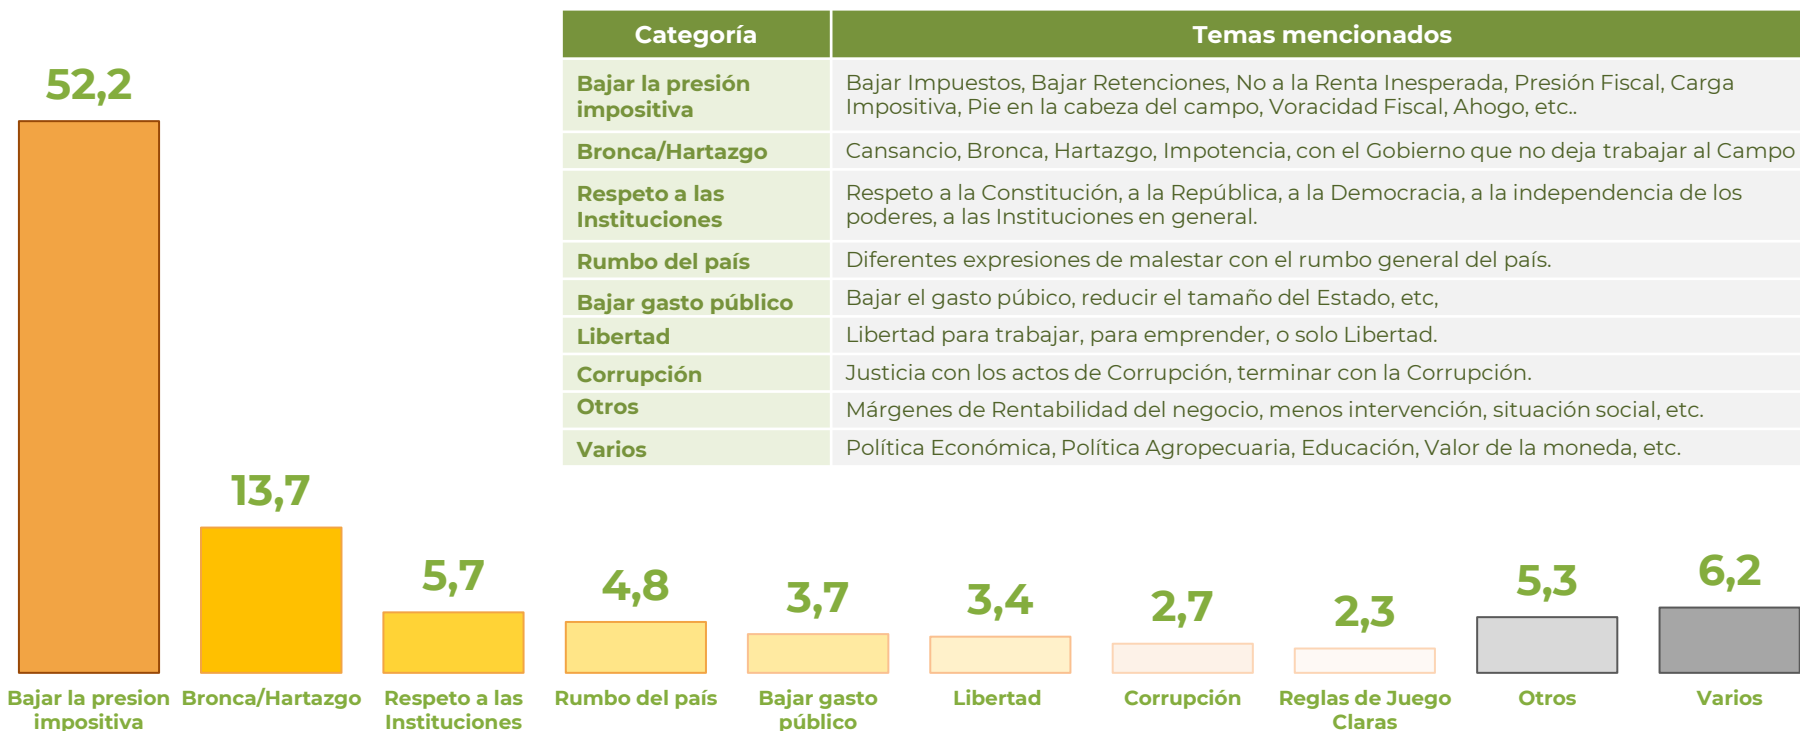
| Categoría | Temas mencionados |
|---|---|
| Bajar la presión impositiva | Bajar Impuestos, Bajar Retenciones, No a la Renta Inesperada, Presión Fiscal, Carga Impositiva, Pie en la cabeza del campo, Voracidad Fiscal, Ahogo, etc.. |
| Bronca/Hartazgo | Cansancio, Bronca, Hartazgo, Impotencia, con el Gobierno que no deja trabajar al Campo |
| Respeto a las Instituciones | Respeto a la Constitución, a la República, a la Democracia, a la independencia de los poderes, a las Instituciones en general. |
| Rumbo del país | Diferentes expresiones de malestar con el rumbo general del país. |
| Bajar gasto público | Bajar el gasto púbico, reducir el tamaño del Estado, etc, |
| Libertad | Libertad para trabajar, para emprender, o solo Libertad. |
| Corrupción | Justicia con los actos de Corrupción, terminar con la Corrupción. |
| Otros | Márgenes de Rentabilidad del negocio, menos intervención, situación social, etc. |
| Varios | Política Económica, Política Agropecuaria, Educación, Valor de la moneda, etc. |

52,2
13,7
5,7
4,8
3,7
3,4
2,7
2,3
5,3
6,2

Bajar la presion impositiva
Bronca/Hartazgo
Respeto a las Instituciones
Rumbo del país
Bajar gasto público
Libertad
Corrupción
Reglas de Juego Claras
Otros
Varios